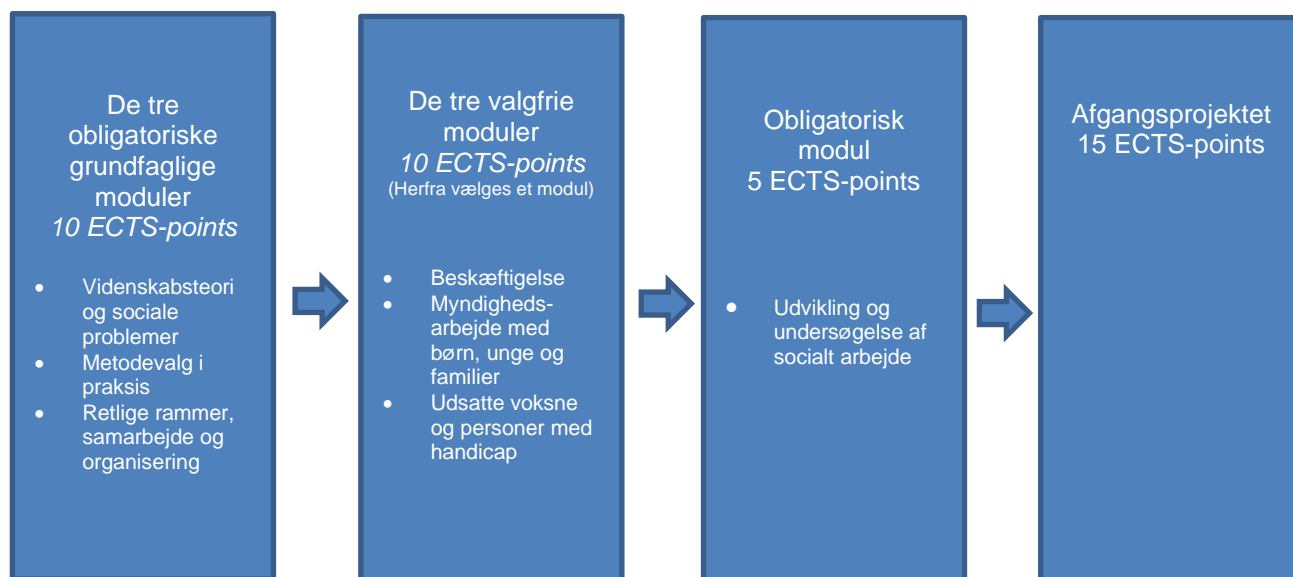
De tre obligatoriske grundfaglige moduler
*10 ECTS-points*

- Videnskabsteori og sociale problemer
- Metodevalg i praksis
- Retlige rammer, samarbejde og organisering

De tre valgfrie moduler
*10 ECTS-points*
(Herfra vælges et modul)

- Beskæftigelse
- Myndighedsarbejde med børn, unge og familier
- Udsatte voksne og personer med handicap

Obligatorisk modul
5 ECTS-points

- Udvikling og undersøgelse af socialt arbejde

Afgangsprojektet
15 ECTS-points